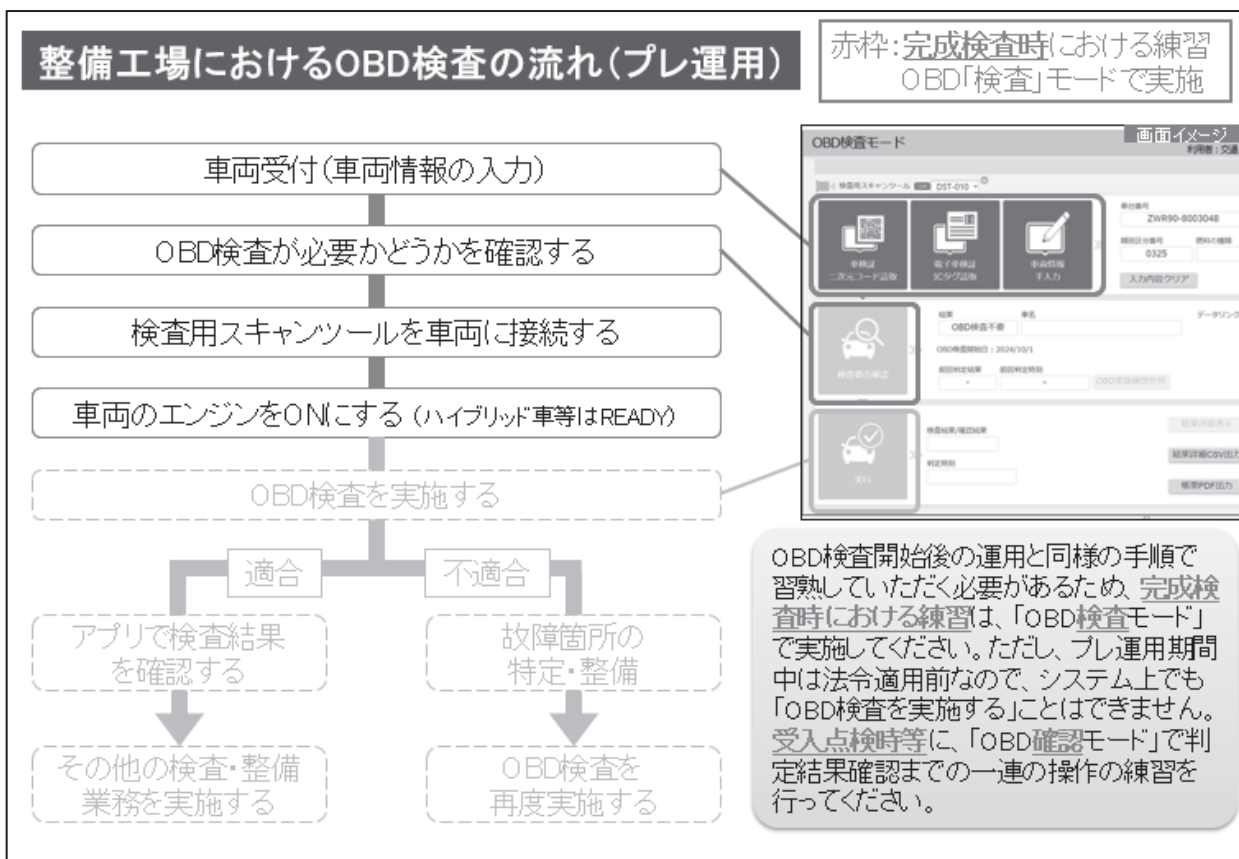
整備工場におけるOBD検査の流れ(プレ運用)

赤枠:完成検査時における練習
OBD「検査」モードで実施

車両受付(車両情報の入力)

OBD検査が必要かどうかを確認する

検査用スキャンツールを車両に接続する

車両のエンジンをONにする(ハイブリッド車等はREADY)

OBD検査を実施する

適合

不適合

アプリで検査結果を確認する

故障箇所の特定・整備

その他の検査・整備業務を実施する

OBD検査を再度実施する

画面イメージ
利用者:交通

OBD検査モード

検査用スキャンツール DST-010

車検証 二次元コード読取

電子車検証 ICタグ読取

車両情報 手入力

車台番号
ZWR90-8003048

類別区分番号
0325

燃料の種類

入力内容クリア

検査要否確認

結果
OBD検査不要

車名

データリンク

OBD検査開始日:2024/10/1

前回判定結果

前回判定日時

OBD実施履歴参照

実行

検査結果/確認結果

判定日時

結果詳細表示

結果詳細CSV出力

帳票PDF出力

OBD検査開始後の運用と同様の手順で習熟していただく必要があるため、完成検査時における練習は、「OBD検査モード」で実施してください。ただし、プレ運用期間中は法令適用前なので、システム上でも「OBD検査を実施する」ことはできません。受入点検時等に、「OBD確認モード」で判定結果確認までの一連の操作の練習を行ってください。